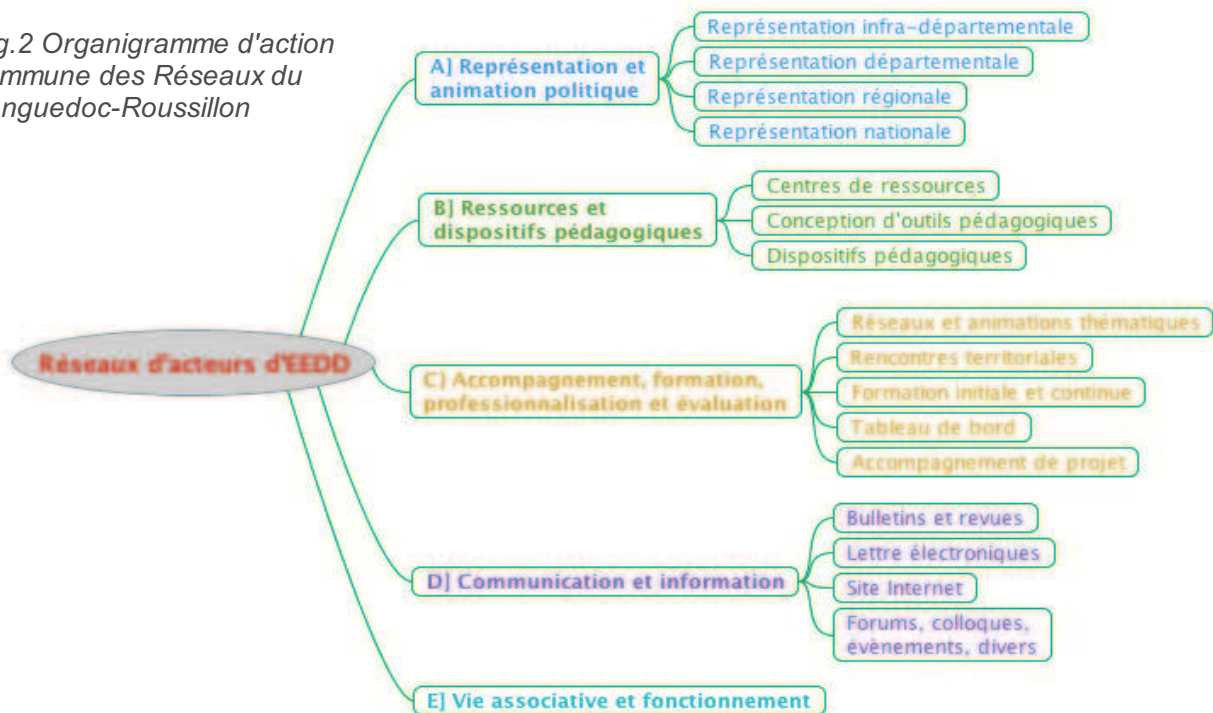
g.2 Organigramme d'action mmune des Réseaux du nguedoc-Roussillon

Réseaux d'acteurs d'EEDD

A] Représentation et animation politique

Représentation infra-départementale

Représentation départementale

Représentation régionale

Représentation nationale

B] Ressources et dispositifs pédagogiques

Centres de ressources

Conception d'outils pédagogiques

Dispositifs pédagogiques

C] Accompagnement, formation, professionnalisation et évaluation

Réseaux et animations thématiques

Rencontres territoriales

Formation initiale et continue

Tableau de bord

Accompagnement de projet

D] Communication et information

Bulletins et revues

Lettre électroniques

Site Internet

Forums, colloques, évènements, divers

E] Vie associative et fonctionnement